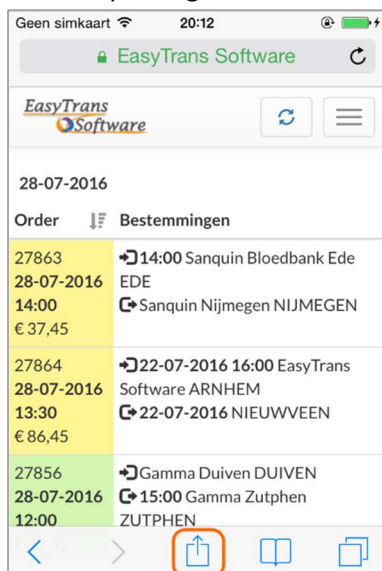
Geen simkaart 20:12

EasyTrans Software

EasyTrans Software

28-07-2016

| Order | Bestemmingen |
|---|---|
| 27863 **28-07-2016** **14:00** € 37,45 | **14:00** Sanquin Bloedbank Ede EDE Sanquin Nijmegen NIJMEGEN |
| 27864 **28-07-2016** **13:30** € 86,45 | **22-07-2016 16:00** EasyTrans Software ARNHEM **22-07-2016** NIEUWVEEN |
| 27856 **28-07-2016** **12:00** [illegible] | Gamma Duiven DUIVEN **15:00** Gamma Zutphen ZUTPHEN |